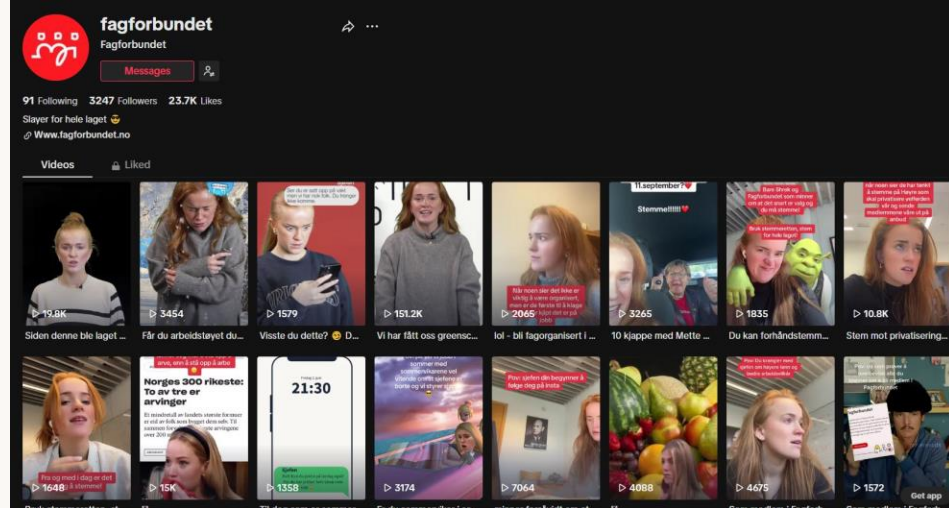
fagforbundet
Fagforbundet
Messages

91 Following 3247 Followers 23.7K Likes
Slayer for hele laget 😎
Www.fagforbundet.no

Videos
Liked

19.8K
Siden denne ble laget ...

3454
Får du arbeidstøyet du...

1579
Visste du dette? 😊 D...

151.2K
Vi har fått oss greensc...

Når noen sier det ikke er viktig å være organisert, men er de første til å klage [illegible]
2065
lol - bli fagorganisert i ...

11.september? ❤️
Stemme!!!!!! ❤️
3265
10 kjappe med Mette ...

Bare Shrek og Fagforbundet som mener om at det smart er valg og du må stemme!
Bruk stemmeretten, stem for hele laget!
1835
Du kan forhåndstemm...

Når noen sier at de har tenkt å stemme på Høyre som skal privatisere velferden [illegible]
10.8K
Stem mot privatisering...

Pov og med i dag er det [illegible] å stemme!
1648

arve, arv & stå opp å arbe
Norges 300 rikeste: To av tre er arvinger
15K

21:30
1358

3174

Pov: sjefen din begynner å følge deg på insta
7064

4088

4675

1572

Get app